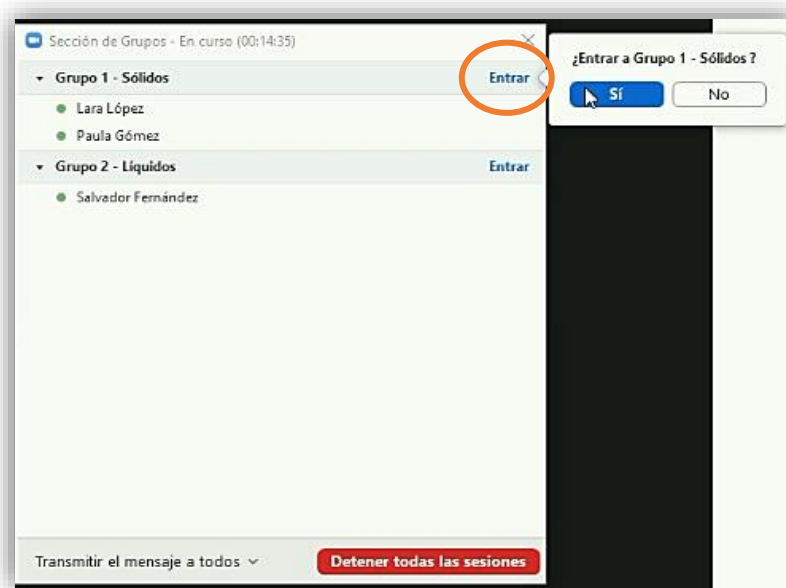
Sección de Grupos - En curso (00:14:35)

Grupo 1 - Sólidos
Entrar

Lara López

Paula Gómez

Grupo 2 - Líquidos
Entrar

Salvador Fernández

¿Entrar a Grupo 1 - Sólidos ?

Sí

No

Transmitir el mensaje a todos

Detener todas las sesiones